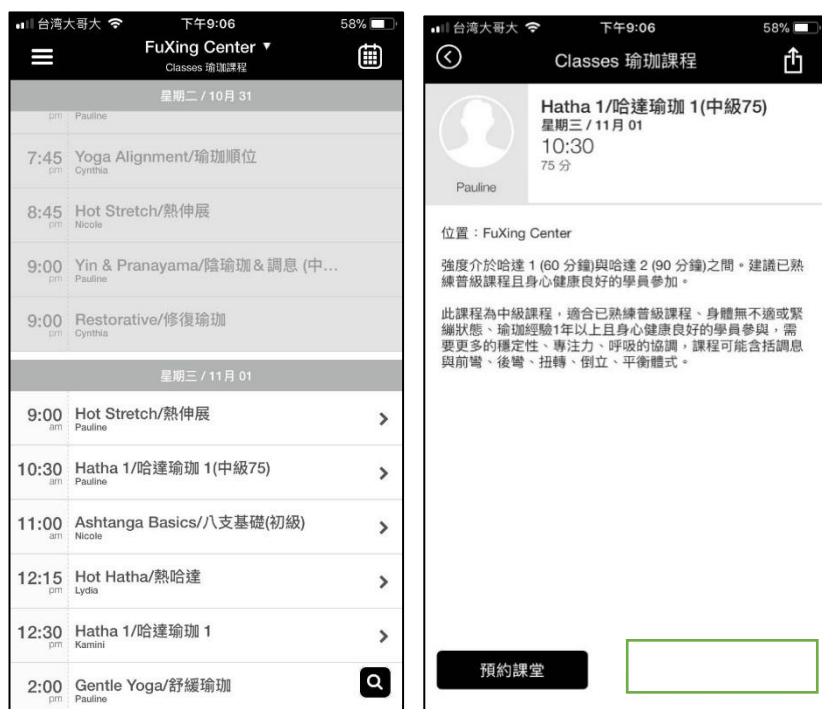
台湾大哥大 下午9:06 58%

FuXing Center ▼
Classes 瑜珈課程

星期二 / 10月 31

pm Pauline

7:45 pm Yoga Alignment/瑜珈順位
Cynthia

8:45 pm Hot Stretch/熱伸展
Nicole

9:00 pm Yin & Pranayama/陰瑜珈＆調息 (中…
Pauline

9:00 pm Restorative/修復瑜珈
Cynthia

星期三 / 11月 01

9:00 am Hot Stretch/熱伸展
Pauline

10:30 am Hatha 1/哈達瑜珈 1(中級75)
Pauline

11:00 am Ashtanga Basics/八支基礎(初級)
Nicole

12:15 pm Hot Hatha/熱哈達
Lydia

12:30 pm Hatha 1/哈達瑜珈 1
Kamini

2:00 pm Gentle Yoga/舒緩瑜珈
Pauline

台湾大哥大 下午9:06 58%

Classes 瑜珈課程

Pauline

Hatha 1/哈達瑜珈 1(中級75)
星期三 / 11月 01
10:30
75 分

位置：FuXing Center

強度介於哈達 1 (60 分鐘)與哈達 2 (90 分鐘)之間。建議已熟練普級課程且身心健康良好的學員參加。

此課程為中級課程，適合已熟練普級課程、身體無不適或緊繃狀態、瑜珈經驗1年以上且身心健康良好的學員參與，需要更多的穩定性、專注力、呼吸的協調，課程可能含括調息與前彎、後彎、扭轉、倒立、平衡體式。

預約課堂